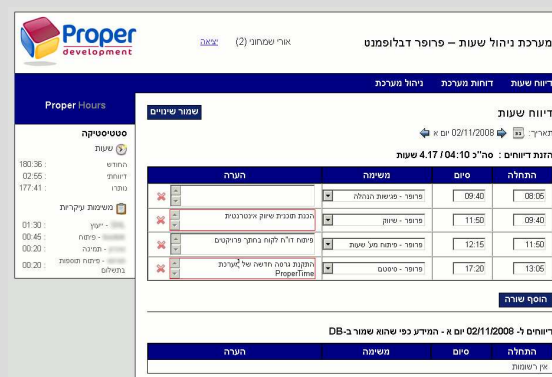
Proper development

מערכת ניהול שעות – פרופר דבלופמנט

אורי שמחוני (2) יציאה

דיווח שעות | דוחות מערכת | ניהול מערכת

Proper Hours

סטטיסטיקה

שעות

החודש 180:36

דיווחי 02:55

נותרו 177:41

משימות עיקריות

- ייעוץ 01:30

- פיתוח 00:45

- תמיכה 00:20

- פיתוח תוספות בתשלום 00:20

דיווח שעות

שמור שינויים

תאריך: 02/11/2008 יום א

הזנת דיווחים : סה"כ 04:10 / 4.17 שעות

| התחלה | סיום | משימה | הערה |
|---|---|---|---|
| 08:05 | 09:40 | פרופר - פגישות הנהלה | |
| 09:40 | 11:50 | פרופר - שיווק | הכנת תוכנית שיווק אינטרנטית |
| 11:50 | 12:15 | פרופר - פיתוח מע' שעות | פיתוח דו"ח לקוח בחתך פרויקטים |
| 13:05 | 17:20 | פרופר - פיתוח | התקנת גרסה חדשה של מערכת ProperTime |

הוסף שורה

דיווחים ל- 02/11/2008 יום א - המידע כפי שהוא שמור ב-DB

| התחלה | סיום | משימה | הערה |
|---|---|---|---|
| אין רשומות | | | |